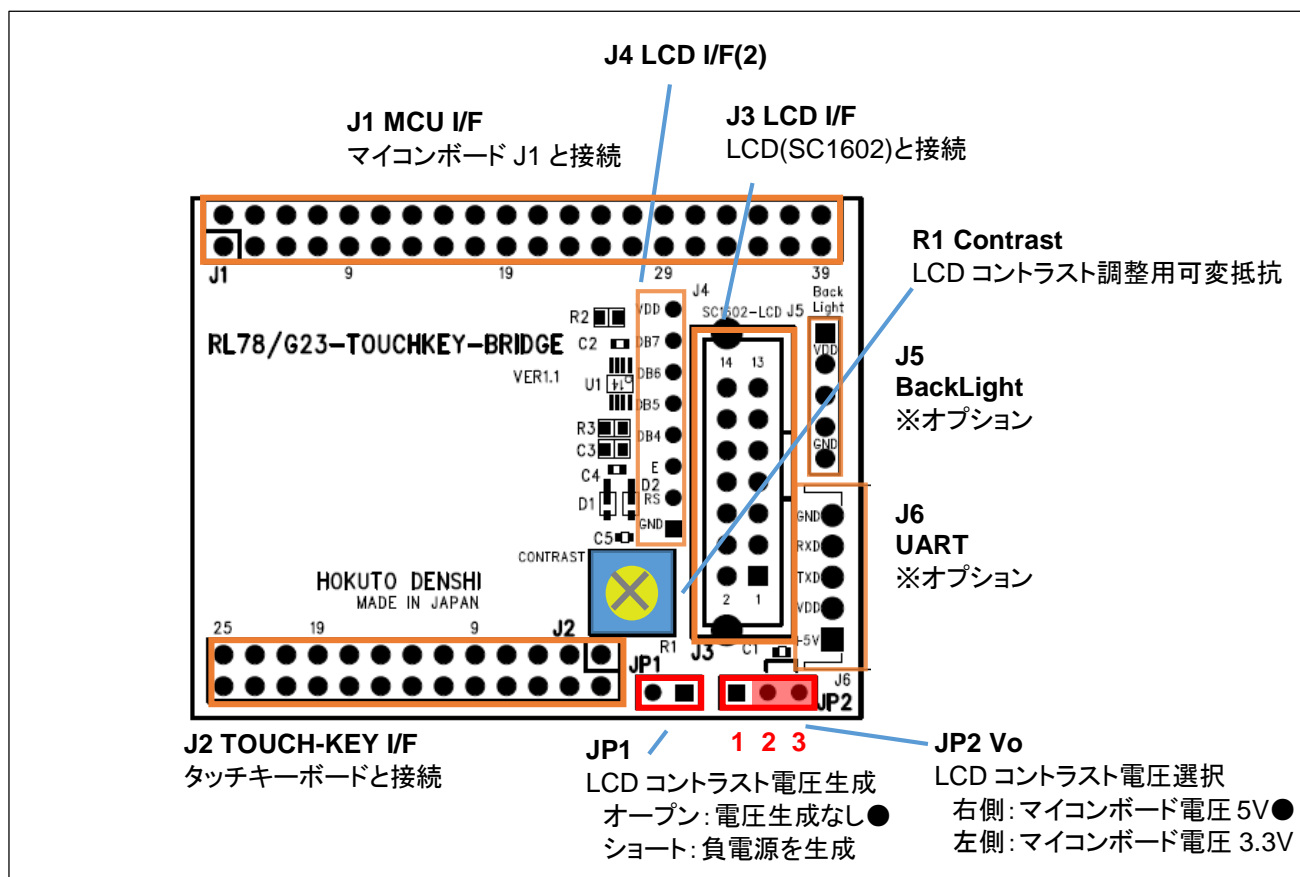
J4 LCD I/F(2)

J1 MCU I/F
マイコンボード J1 と接続

J3 LCD I/F
LCD(SC1602)と接続

R1 Contrast
LCD コントラスト調整用可変抵抗

J1 9 19 29 39

J4 SC1602-LCD J5 Back Light

R2 C2 U1 R3 C3 C4 D2 D1 C5

VDD DB7 DB6 DB5 DB4 E RS GND

14 13 2 1

VDD GND

RL78/G23-TOUCHKEY-BRIDGE
VER1.1

J5
BackLight
※オプション

GND RXD TXD VDD +5V

J6
UART
※オプション

CONTRAST

HOKUTO DENSHI
MADE IN JAPAN

25 19 9 J2

R1 J3 C1 J6 JP1 JP2

1 2 3

J2 TOUCH-KEY I/F
タッチキーボードと接続

JP1
LCD コントラスト電圧生成
オープン：電圧生成なし●
ショート：負電源を生成

JP2 Vo
LCD コントラスト電圧選択
右側：マイコンボード電圧 5V●
左側：マイコンボード電圧 3.3V